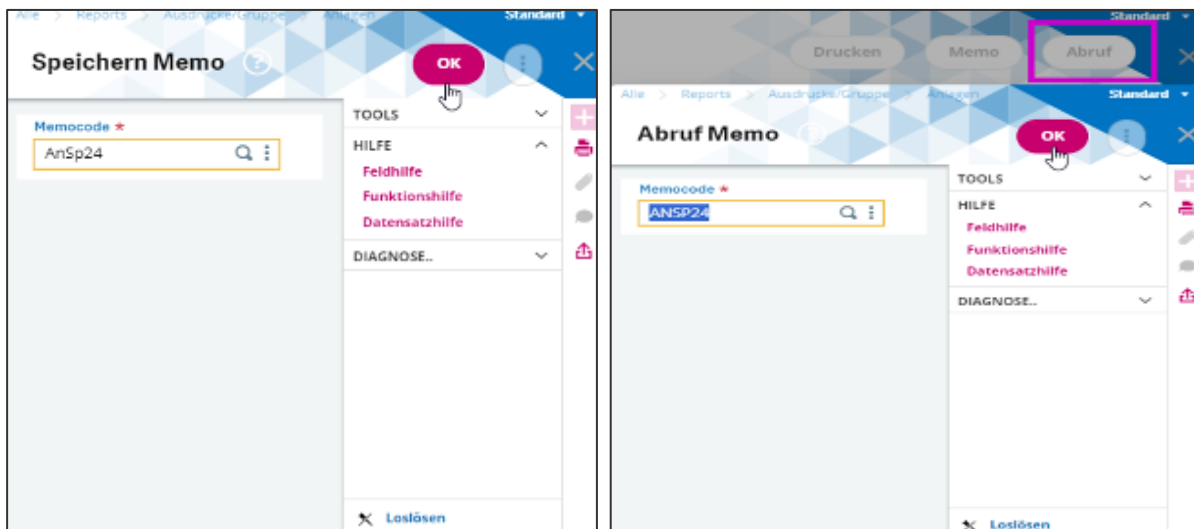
Alle > Reports > Ausdrucke/Gruppen > Anlagen
Standard

Speichern Memo
OK

Memocode *
AnSp24

TOOLS
HILFE
Feldhilfe
Funktionshilfe
Datensatzhilfe
DIAGNOSE..

Loslösen

Standard
Drucken
Memo
Abruf

Alle > Reports > Ausdrucke/Gruppe > Anlagen
Standard

Abruf Memo
OK

Memocode *
ANSP24

TOOLS
HILFE
Feldhilfe
Funktionshilfe
Datensatzhilfe
DIAGNOSE..

Loslösen